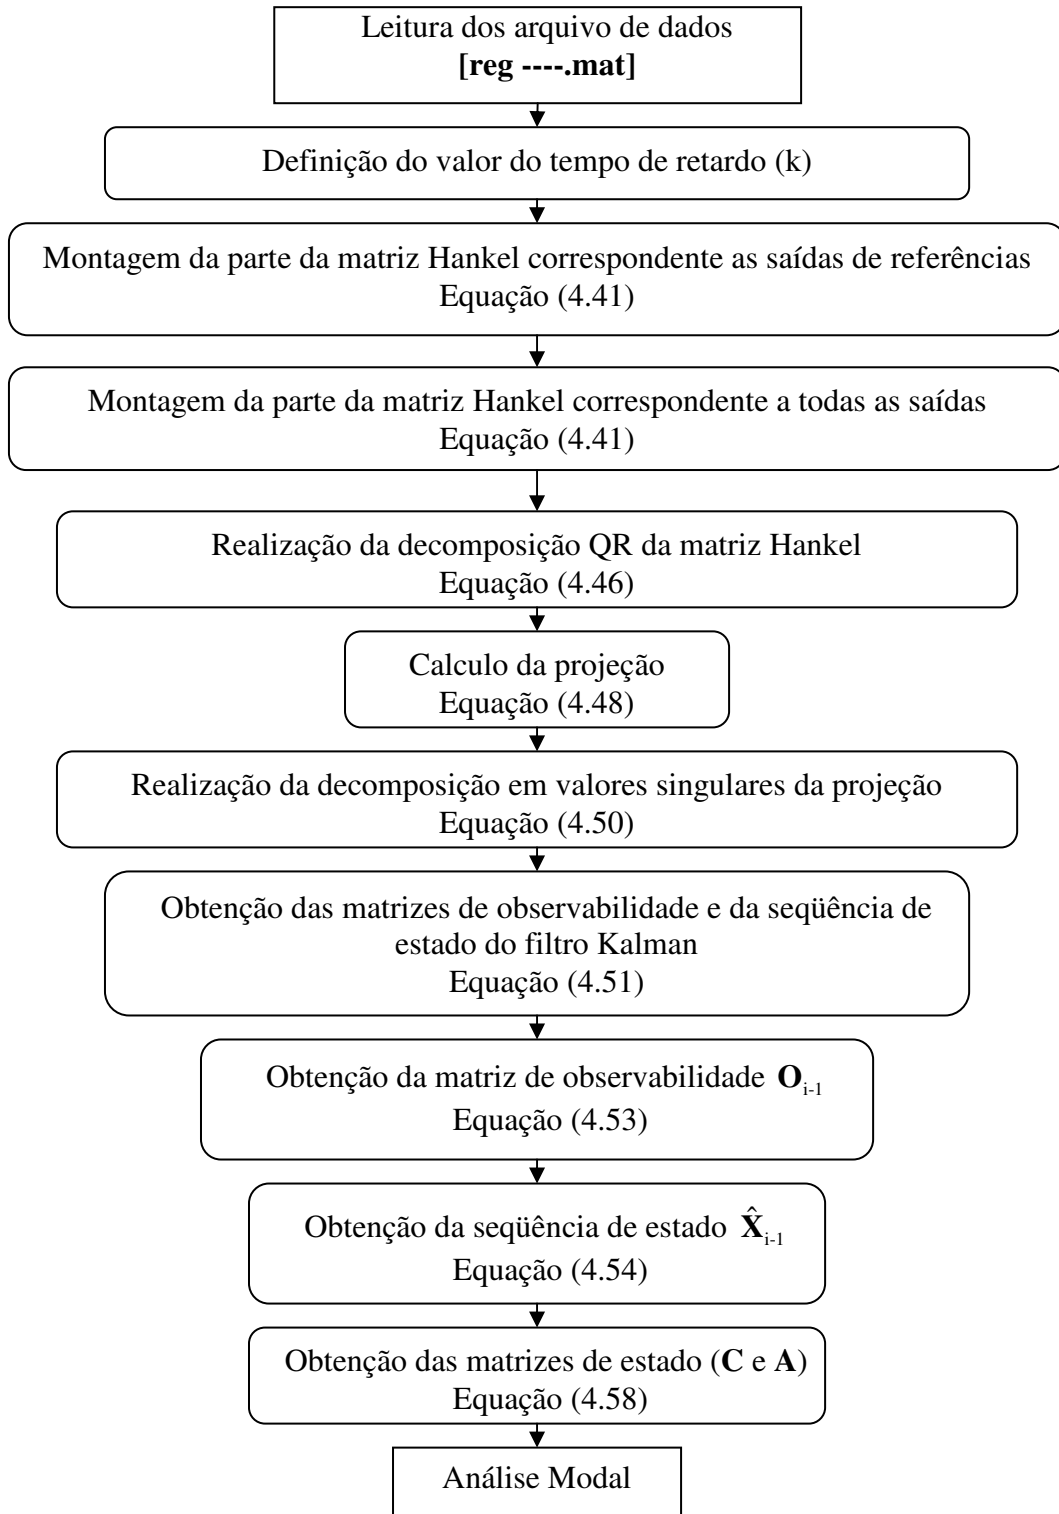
Leitura dos arquivo de dados
**[reg ----.mat]**

Definição do valor do tempo de retardo (k)

Montagem da parte da matriz Hankel correspondente as saídas de referências
Equação (4.41)

Montagem da parte da matriz Hankel correspondente a todas as saídas
Equação (4.41)

Realização da decomposição QR da matriz Hankel
Equação (4.46)

Calculo da projeção
Equação (4.48)

Realização da decomposição em valores singulares da projeção
Equação (4.50)

Obtenção das matrizes de observabilidade e da seqüência de estado do filtro Kalman
Equação (4.51)

Obtenção da matriz de observabilidade $\mathbf{O}_{i-1}$
Equação (4.53)

Obtenção da seqüência de estado $\hat{\mathbf{X}}_{i-1}$
Equação (4.54)

Obtenção das matrizes de estado (**C** e **A**)
Equação (4.58)

Análise Modal